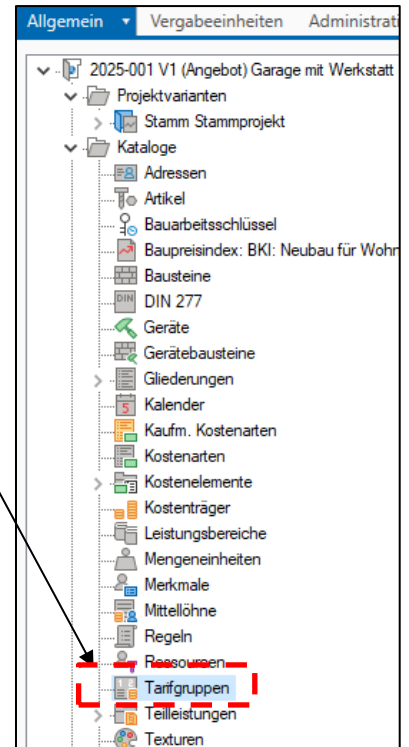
Allgemein ▾ Vergabeeinheiten Administrati

2025-001 V1 (Angebot) Garage mit Werkstatt
Projektvarianten
Stamm Stammprojekt
Kataloge
Adressen
Artikel
Bauarbeitsschlüssel
Baupreisindex: BKI: Neubau für Wohn
Bausteine
DIN DIN 277
Geräte
Gerätebausteine
Gliederungen
5 Kalender
Kaufm. Kostenarten
Kostenarten
Kostenelemente
Kostenträger
Leistungsbereiche
Mengeneinheiten
Merkmale
Mittellöhne
Regeln
Ressourcen
Tarifgruppen
Teilleistungen
Texturen